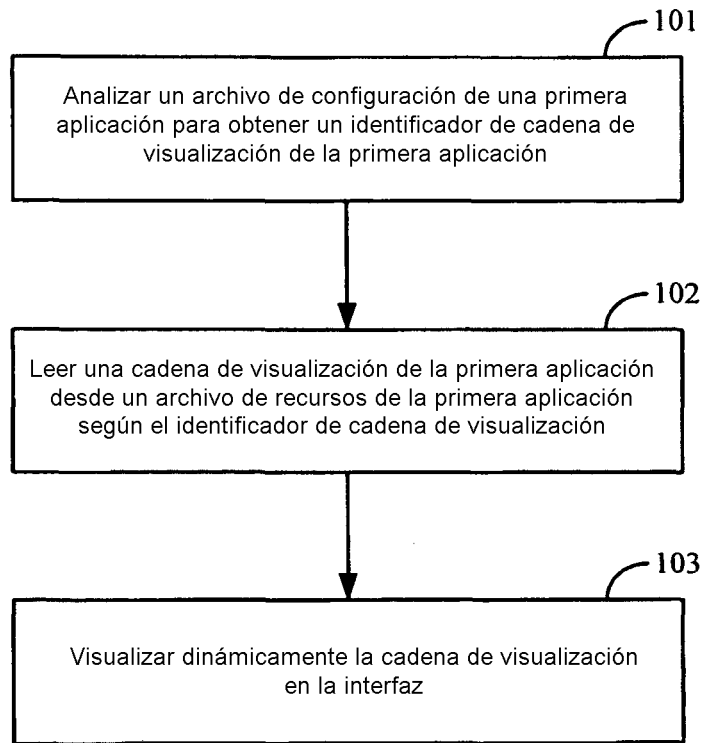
101

Analizar un archivo de configuración de una primera aplicación para obtener un identificador de cadena de visualización de la primera aplicación

102

Leer una cadena de visualización de la primera aplicación desde un archivo de recursos de la primera aplicación según el identificador de cadena de visualización

103

Visualizar dinámicamente la cadena de visualización en la interfaz